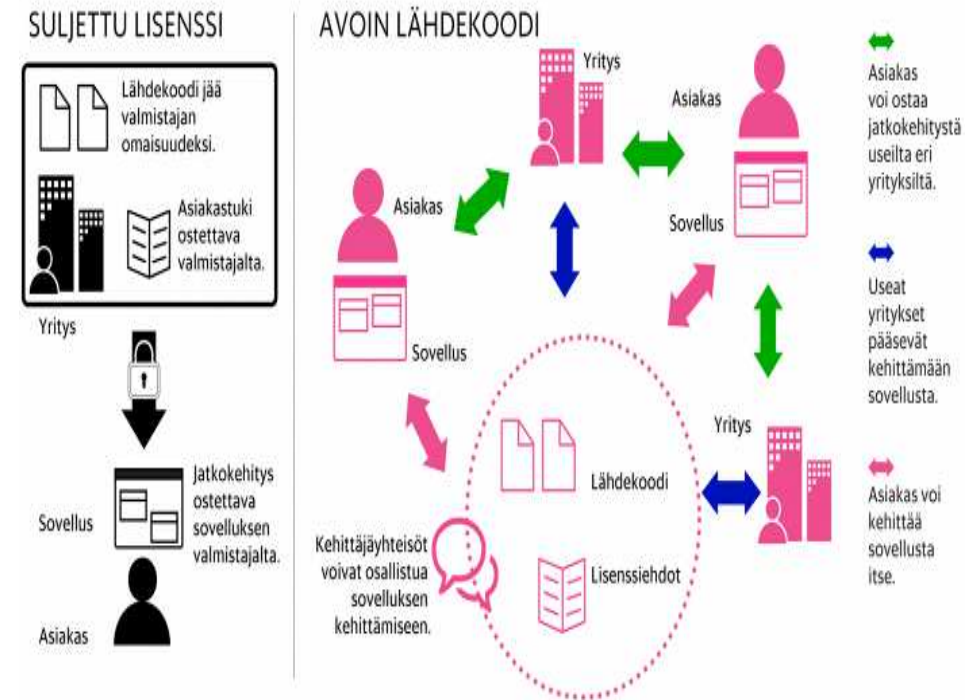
SULJETTU LISENSSI

Lähdekoodi jää valmistajan omaisuudeksi.

Asiakastuki ostettava valmistajalta.

Yritys

Sovellus

Jatkokehitys ostettava sovelluksen valmistajalta.

Asiakas

AVOIN LÄHDEKOODI

Yritys

Asiakas

Asiakas

Sovellus

Sovellus

Lähdekoodi

Lisenssiehdot

Kehittäjäyhteisöt voivat osallistua sovelluksen kehittämiseen.

Yritys

Asiakas voi ostaa jatkokehitystä useilta eri yrityksiltä.

Useat yritykset pääsevät kehittämään sovellusta.

Asiakas voi kehittää sovellusta itse.